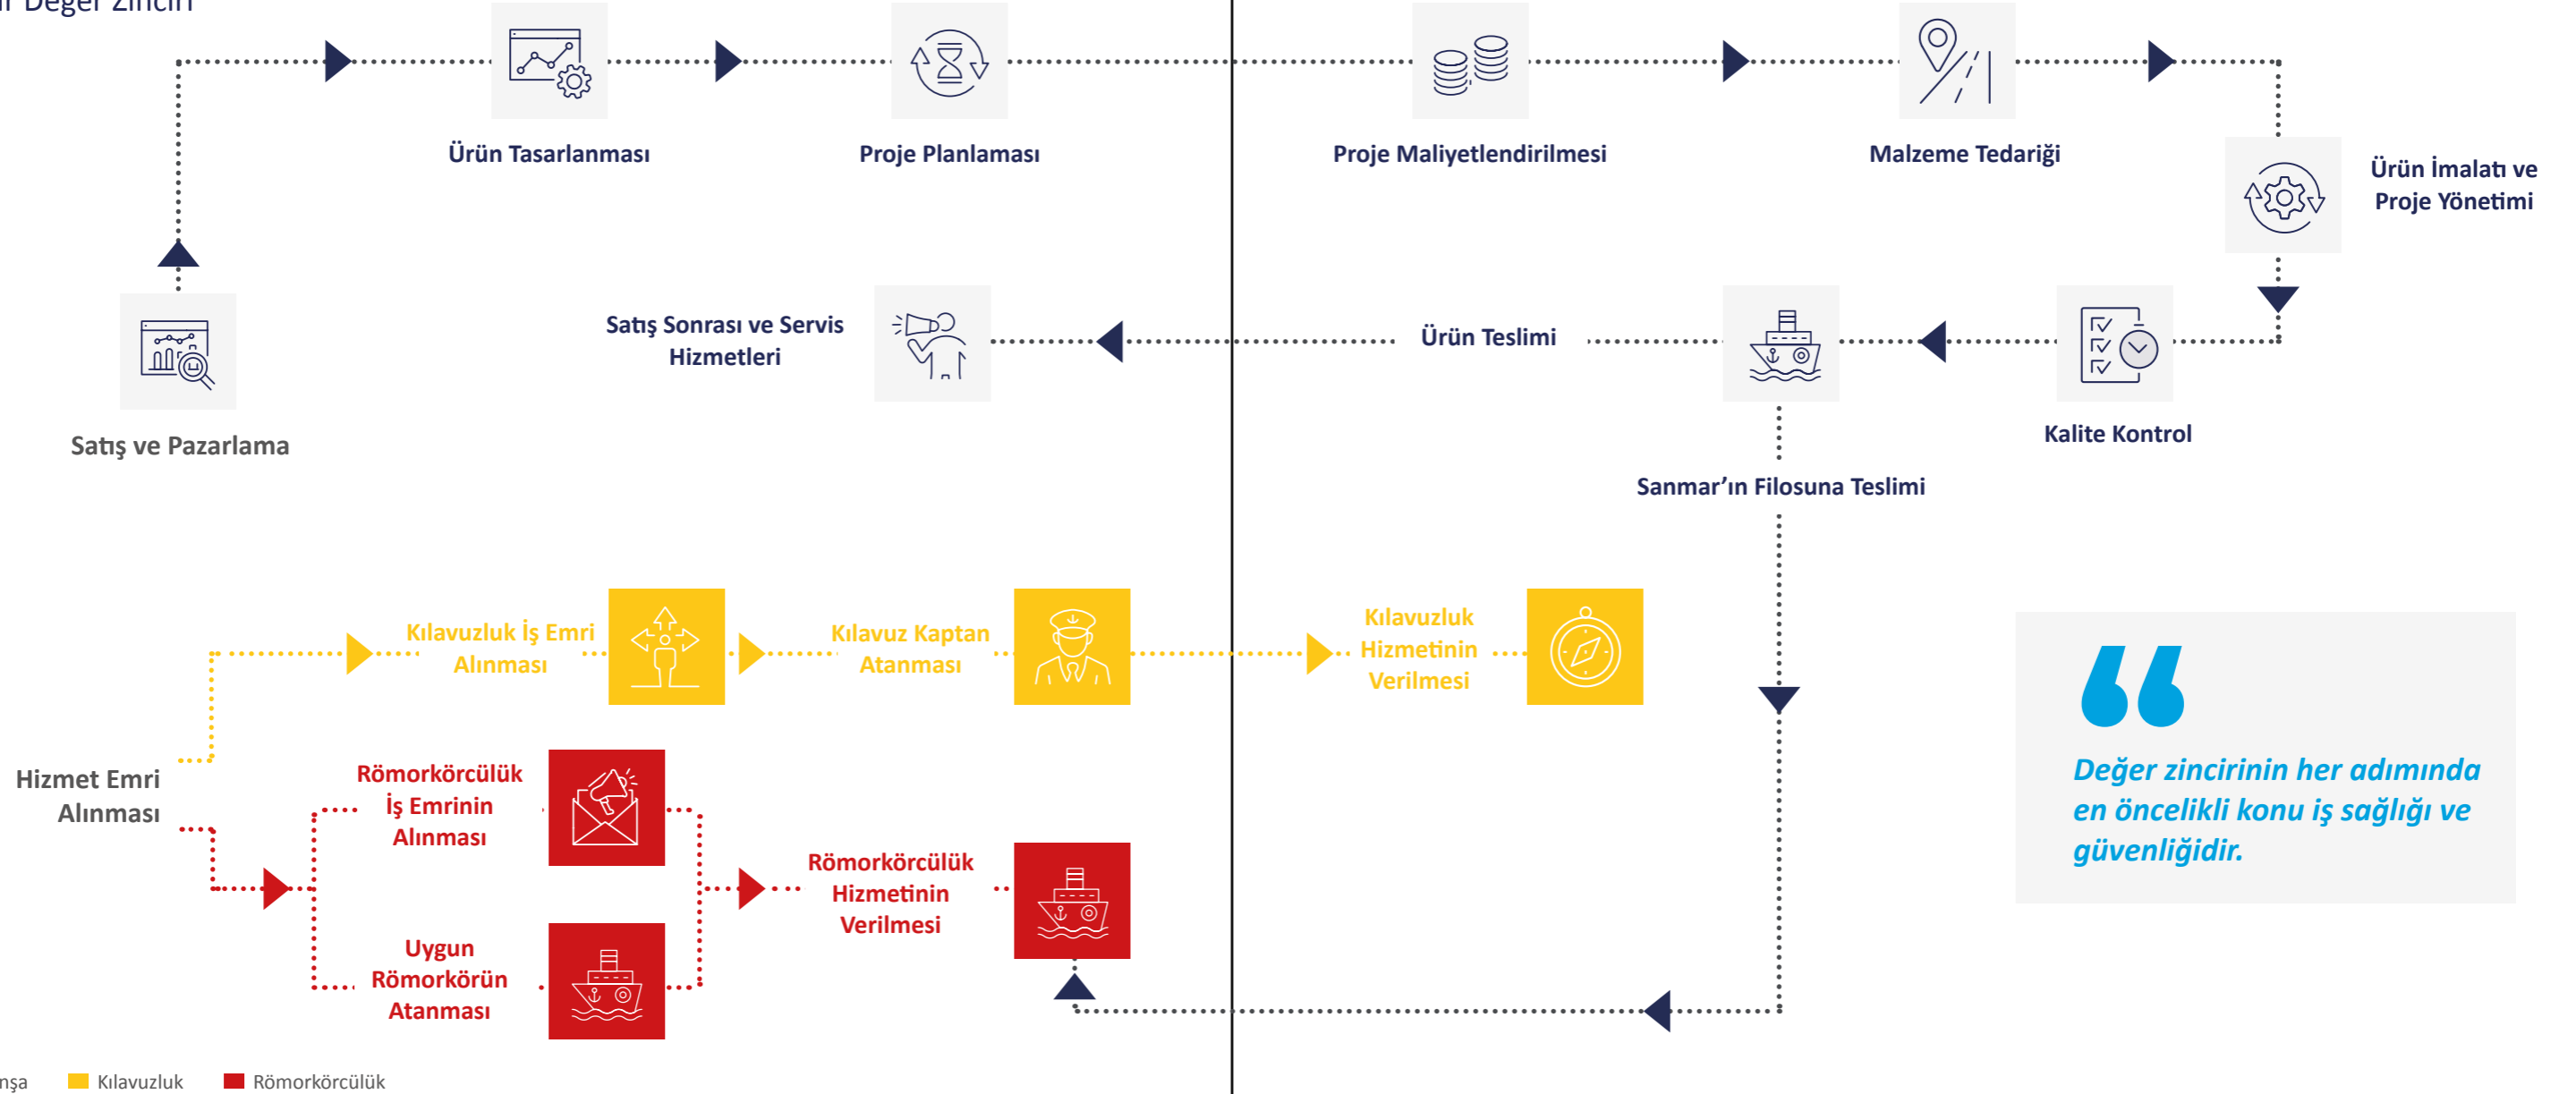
n Değer Zinciri

Ürün Tasarlanması

Proje Planlaması

Proje Maliyetlendirilmesi

Malzeme Tedariği

Ürün İmalatı ve Proje Yönetimi

Satış ve Pazarlama

Satış Sonrası ve Servis Hizmetleri

Ürün Teslimi

Kalite Kontrol

Sanmar'ın Filosuna Teslimi

Hizmet Emri Alınması

Kılavuzluk İş Emri Alınması

Kılavuz Kaptan Atanması

Kılavuzluk Hizmetinin Verilmesi

Römorkörcülük İş Emrinin Alınması

Uygun Römorkörün Atanması

Römorkörcülük Hizmetinin Verilmesi

Değer zincirinin her adımında en öncelikli konu iş sağlığı ve güvenliğidir.

nşa Kılavuzluk Römorkörcülük